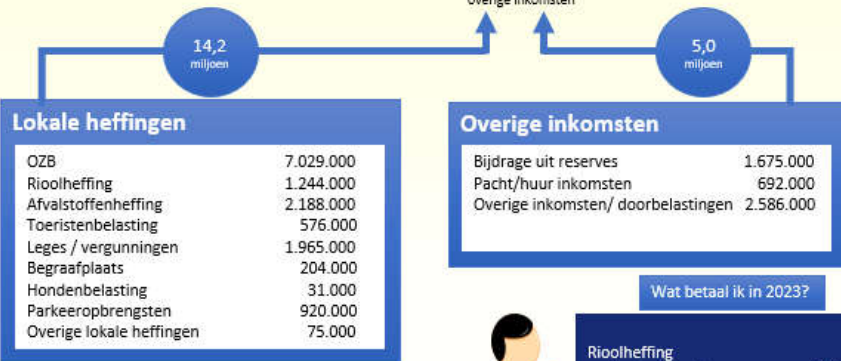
Overige inkomsten

14,2 miljoen

5,0 miljoen

Lokale heffingen

| | |
|---|---|
| OZB | 7.029.000 |
| Rioolheffing | 1.244.000 |
| Afvalstoffenheffing | 2.188.000 |
| Toeristenbelasting | 576.000 |
| Leges / vergunningen | 1.965.000 |
| Begraafplaats | 204.000 |
| Hondenbelasting | 31.000 |
| Parkeeropbrengsten | 920.000 |
| Overige lokale heffingen | 75.000 |

Overige inkomsten

| | |
|---|---|
| Bijdrage uit reserves | 1.675.000 |
| Pacht/huur inkomsten | 692.000 |
| Overige inkomsten/ doorbelastingen | 2.586.000 |

Wat betaal ik in 2023?

Rioolheffing